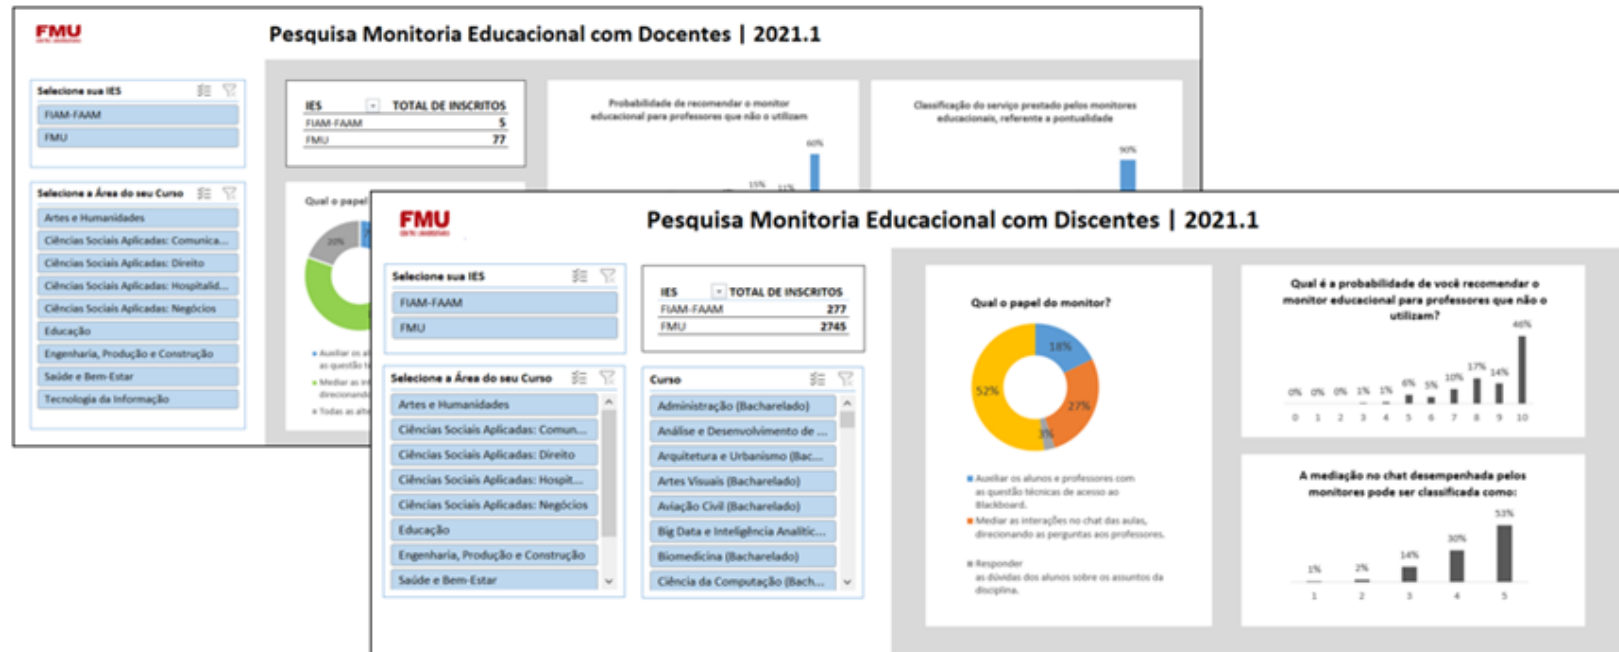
FMU

Pesquisa Monitoria Educacional com Docentes | 2021.1

Selecione sua IES
FIAM-FAAM
FMU

| IES | TOTAL DE INSCRITOS |
|---|---|
| FIAM-FAAM | 5 |
| FMU | 77 |

Probabilidade de recomendar o monitor educacional para professores que não o utilizam

15% 11% 60%

Classificação do serviço prestado pelos monitores educacionais, referente a pontualidade

90%

Selecione a Área do seu Curso
Artes e Humanidades
Ciências Sociais Aplicadas: Comunica...
Ciências Sociais Aplicadas: Direito
Ciências Sociais Aplicadas: Hospitalid...
Ciências Sociais Aplicadas: Negócios
Educação
Engenharia, Produção e Construção
Saúde e Bem-Estar
Tecnologia da Informação

Qual o papel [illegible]
20%
Auxiliar os al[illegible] as questão t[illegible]
Mediar as in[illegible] direcionand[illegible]
Todas as alt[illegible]

FMU

Pesquisa Monitoria Educacional com Discentes | 2021.1

Selecione sua IES
FIAM-FAAM
FMU

| IES | TOTAL DE INSCRITOS |
|---|---|
| FIAM-FAAM | 277 |
| FMU | 2745 |

Qual o papel do monitor?
18% 27% 3% 52%

Auxiliar os alunos e professores com as questão técnicas de acesso ao Blackboard.
Mediar as interações no chat das aulas, direcionando as perguntas aos professores.
Responder as dúvidas dos alunos sobre os assuntos da disciplina.

Qual é a probabilidade de você recomendar o monitor educacional para professores que não o utilizam?
0% 0% 0% 1% 1% 6% 5% 10% 17% 14% 46%
0 1 2 3 4 5 6 7 8 9 10

Selecione a Área do seu Curso
Artes e Humanidades
Ciências Sociais Aplicadas: Comun...
Ciências Sociais Aplicadas: Direito
Ciências Sociais Aplicadas: Hospit...
Ciências Sociais Aplicadas: Negócios
Educação
Engenharia, Produção e Construção
Saúde e Bem-Estar

Curso
Administração (Bacharelado)
Análise e Desenvolvimento de ...
Arquitetura e Urbanismo (Bac...
Artes Visuais (Bacharelado)
Aviação Civil (Bacharelado)
Big Data e Inteligência Analític...
Biomedicina (Bacharelado)
Ciência da Computação (Bach...

A mediação no chat desempenhada pelos monitores pode ser classificada como:
1% 2% 14% 30% 53%
1 2 3 4 5